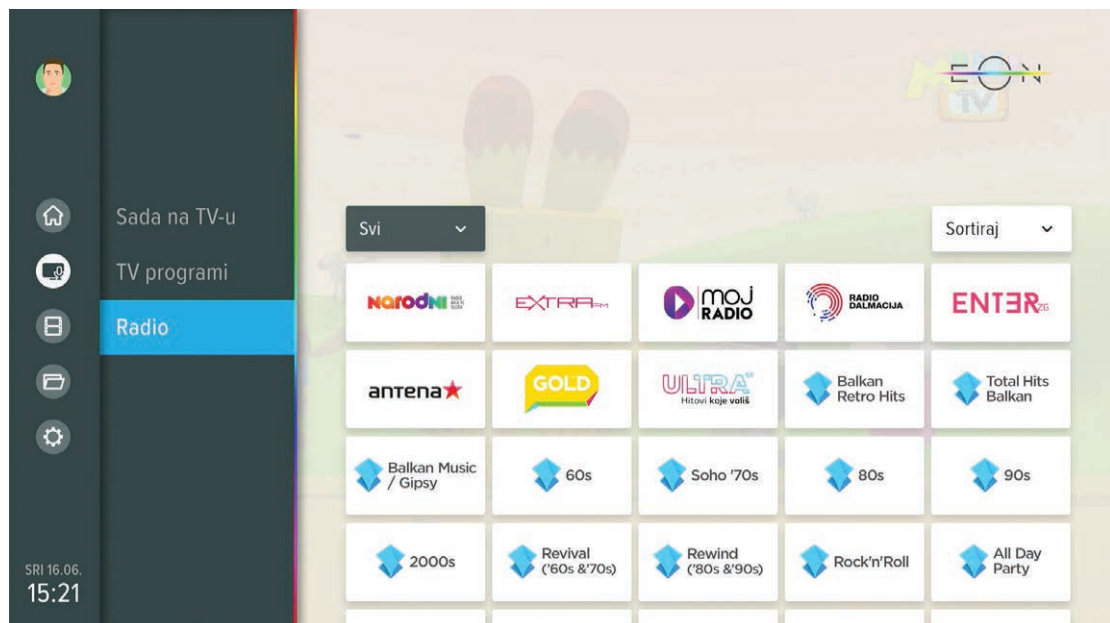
EON

Sada na TV-u
TV programi
Radio

SRI 16.06.
15:21

Svi
Sortiraj

| Narodni | EXTRA FM | moj RADIO | RADIO DALMACIJA | ENTER ZG |
|---|---|---|---|---|
| antena | GOLD | ULTRA Hitovi koje voliš | Balkan Retro Hits | Total Hits Balkan |
| Balkan Music / Gipsy | 60s | Soho '70s | 80s | 90s |
| 2000s | Revival ('60s &'70s) | Rewind ('80s &'90s) | Rock'n'Roll | All Day Party |